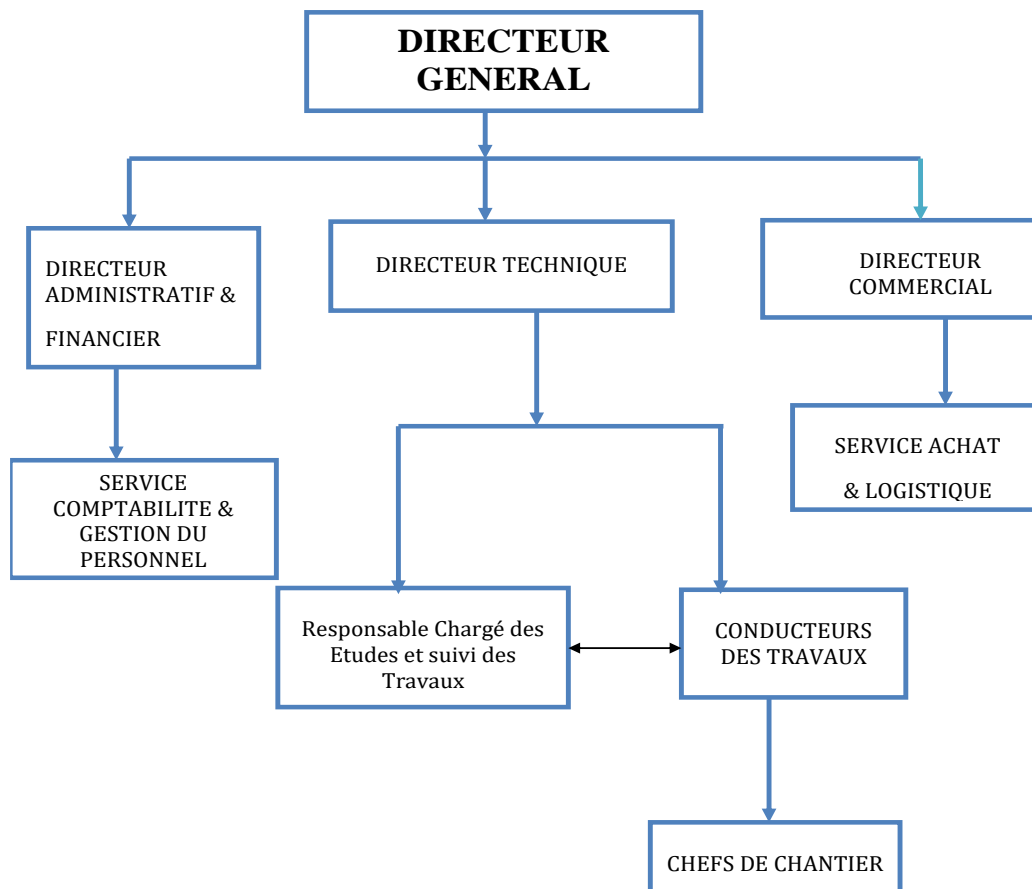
DIRECTEUR GENERAL

DIRECTEUR ADMINISTRATIF &

FINANCIER

DIRECTEUR TECHNIQUE

DIRECTEUR COMMERCIAL

SERVICE COMPTABILITE & GESTION DU PERSONNEL

SERVICE ACHAT

& LOGISTIQUE

Responsable Chargé des Etudes et suivi des Travaux

CONDUCTEURS DES TRAVAUX

CHEFS DE CHANTIER